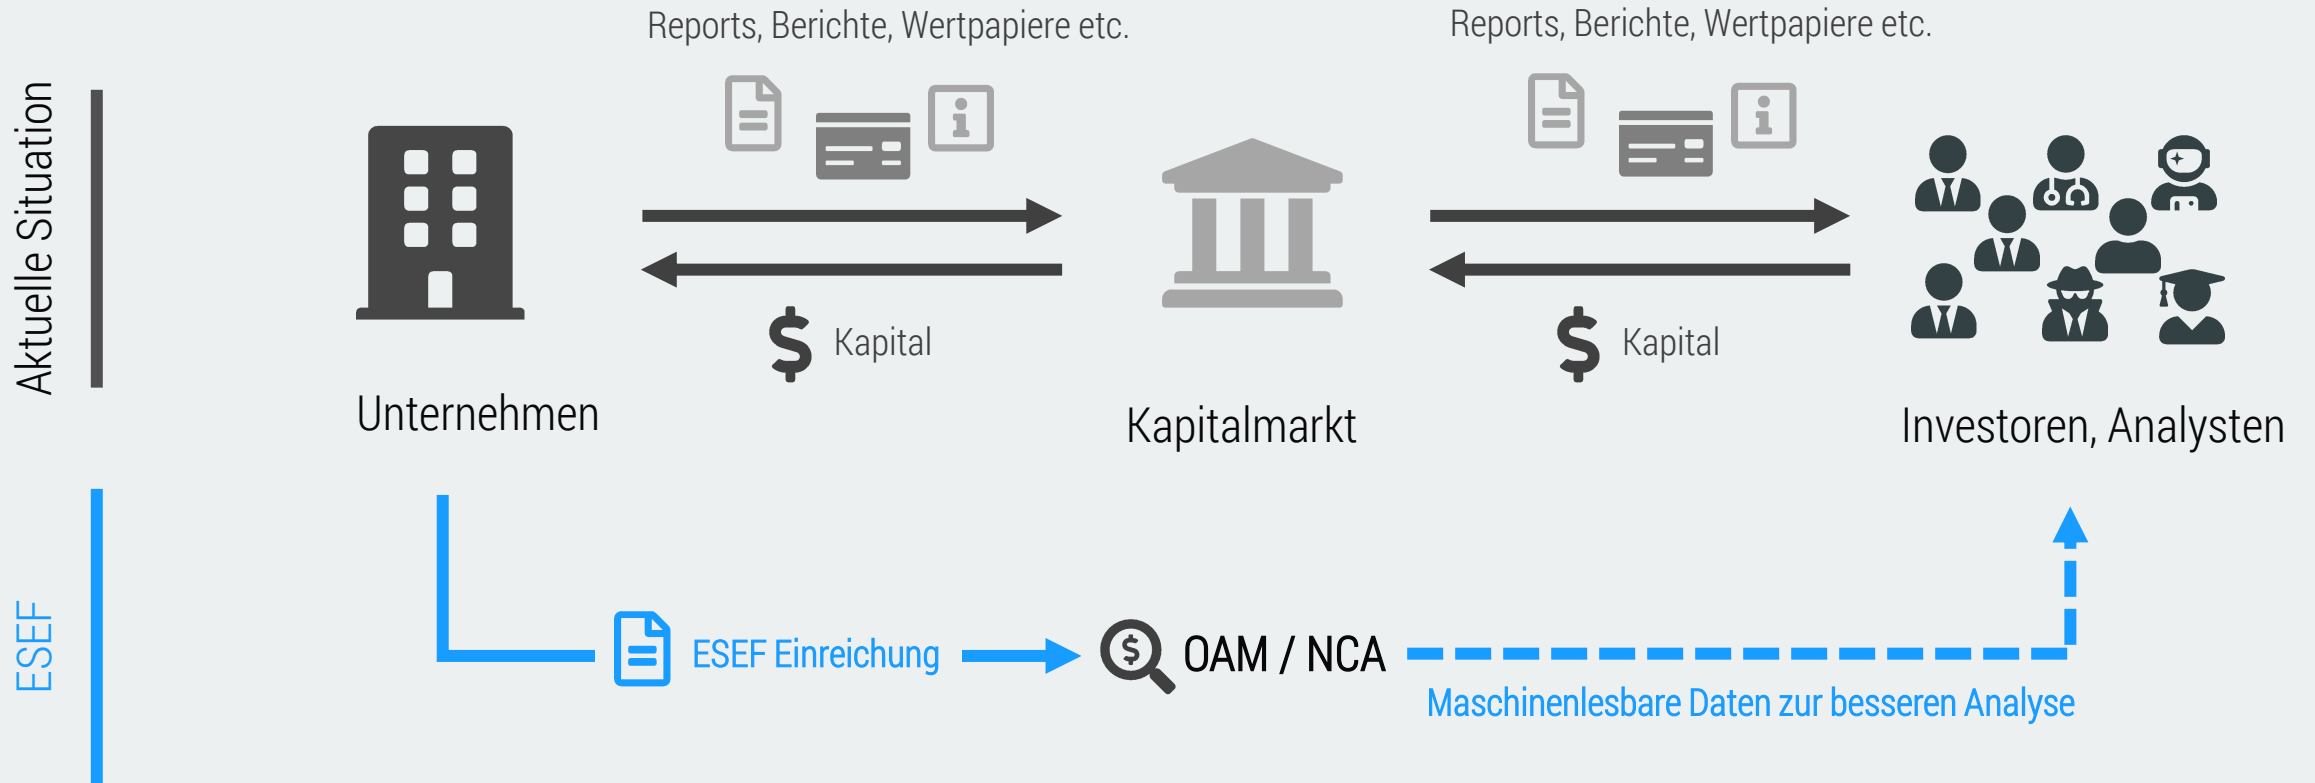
Aktuelle Situation

Reports, Berichte, Wertpapiere etc.

Reports, Berichte, Wertpapiere etc.

$ Kapital

$ Kapital

Unternehmen

Kapitalmarkt

Investoren, Analysten

ESEF

ESEF Einreichung

OAM / NCA

Maschinenlesbare Daten zur besseren Analyse